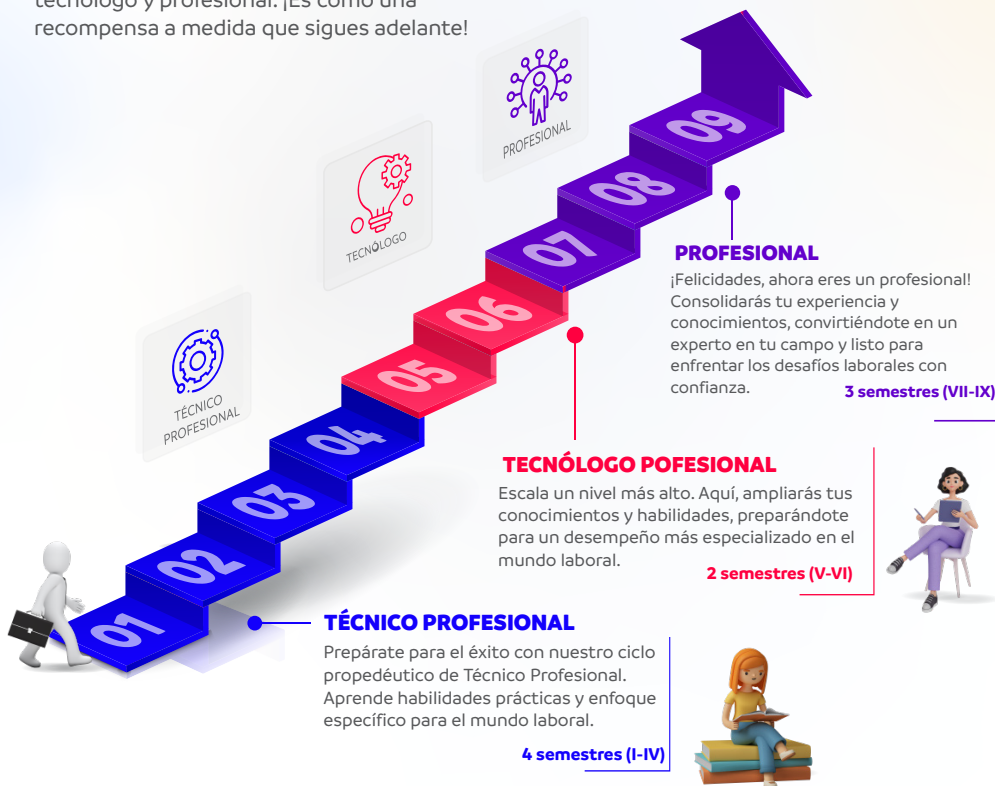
tecnólogo y profesional. ¡Es como una recompensa a medida que sigues adelante!

PROFESIONAL

TECNÓLOGO

TÉCNICO PROFESIONAL

09
08
07
06
05
04
03
02
01

PROFESIONAL
¡Felicidades, ahora eres un profesional! Consolidarás tu experiencia y conocimientos, convirtiéndote en un experto en tu campo y listo para enfrentar los desafíos laborales con confianza.
3 semestres (VII-IX)

TECNÓLOGO POFESIONAL
Escala un nivel más alto. Aquí, ampliarás tus conocimientos y habilidades, preparándote para un desempeño más especializado en el mundo laboral.
2 semestres (V-VI)

TÉCNICO PROFESIONAL
Prepárate para el éxito con nuestro ciclo propedéutico de Técnico Profesional. Aprende habilidades prácticas y enfoque específico para el mundo laboral.
4 semestres (I-IV)